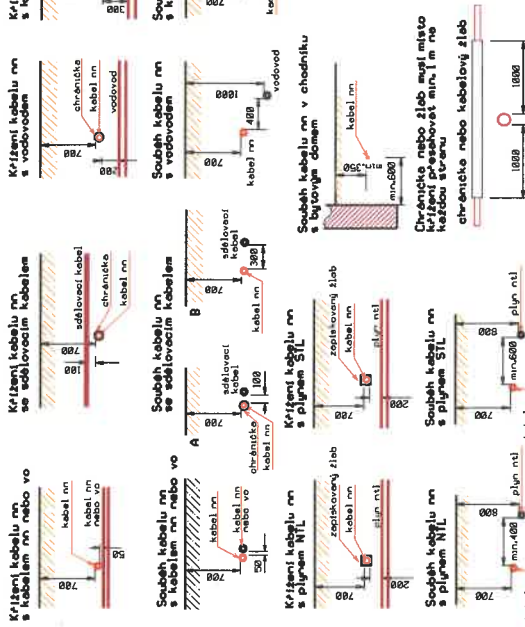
Křížení kabelu nn s kabelem nn nebo vo

kabel nn
kabel nn nebo vo
700
50

Soubeh kabelu nn s kabelem nn nebo vo

kabel nn nebo vo
700
50

Křížení kabelu nn s plynem NTL

zapískovaný žlab
kabel nn
plyn ntl
700
200

Soubeh kabelu nn s plynem NTL

plyn ntl
800
min.400
700

Křížení kabelu nn se sdělovacím kabelem

sdělovací kabel
chránička
kabel nn
700
100

Soubeh kabelu nn se sdělovacím kabelem

A
sdělovací kabel
chránička
kabel nn
100
B
sdělovací kabel
300
kabel nn
700

Křížení kabelu nn s plynem STL

zapískovaný žlab
kabel nn
plyn ntl
700
200

Soubeh kabelu nn s plynem STL

plyn ntl
800
min.600
700

Křížení kabelu nn s vodovodem

chránička
kabel nn
vodovod
700
100

Soubeh kabelu nn s vodovodem

vodovod
1000
400
kabel nn
700

Soubeh kabelu nn v chodníku s bytovým domem

kabel nn
min.350
min.600

Chránička nebo žlab musí místo křížení přesahovat min.1 m na každou stranu

chránička nebo kabelový žlab

1000
1000